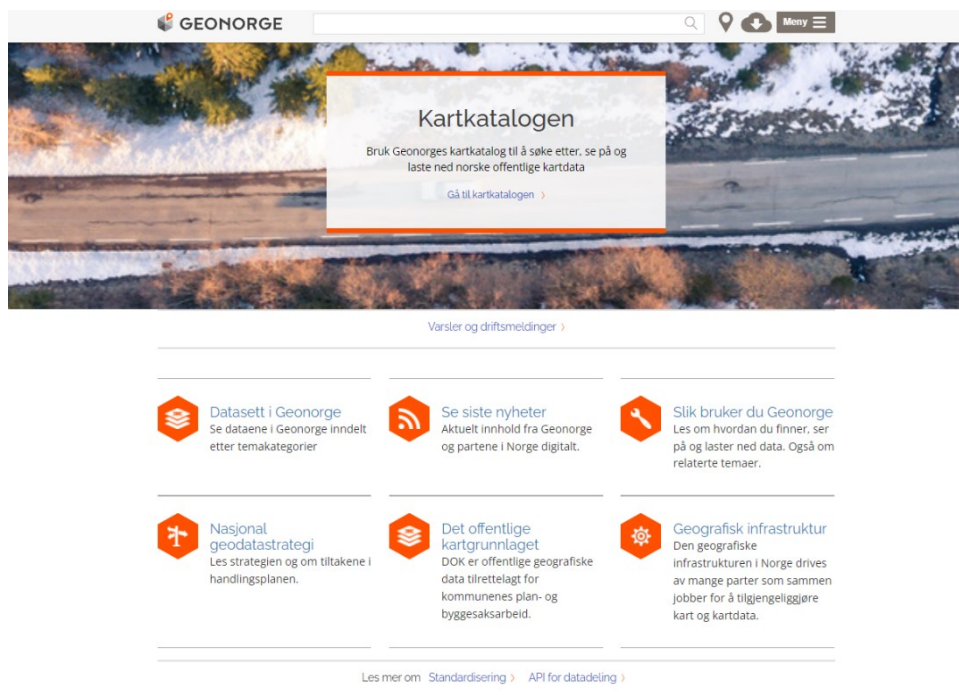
GEONORGE

Meny

Kartkatalogen

Bruk Geonorges kartkatalog til å søke etter, se på og laste ned norske offentlige kartdata

Gå til kartkatalogen ›

Varsler og driftsmeldinger ›

Datasett i Geonorge
Se dataene i Geonorge inndelt etter temakategorier

Se siste nyheter
Aktuelt innhold fra Geonorge og partene i Norge digitalt.

Slik bruker du Geonorge
Les om hvordan du finner, ser på og laster ned data. Også om relaterte temaer.

Nasjonal geodatastrategi
Les strategien og om tiltakene i handlingsplanen.

Det offentlige kartgrunnlaget
DOK er offentlige geografiske data tilrettelagt for kommunenes plan- og byggesaksarbeid.

Geografisk infrastruktur
Den geografiske infrastrukturen i Norge drives av mange parter som sammen jobber for å tilgjengeliggjøre kart og kartdata.

Les mer om Standardisering › API for datadeling ›